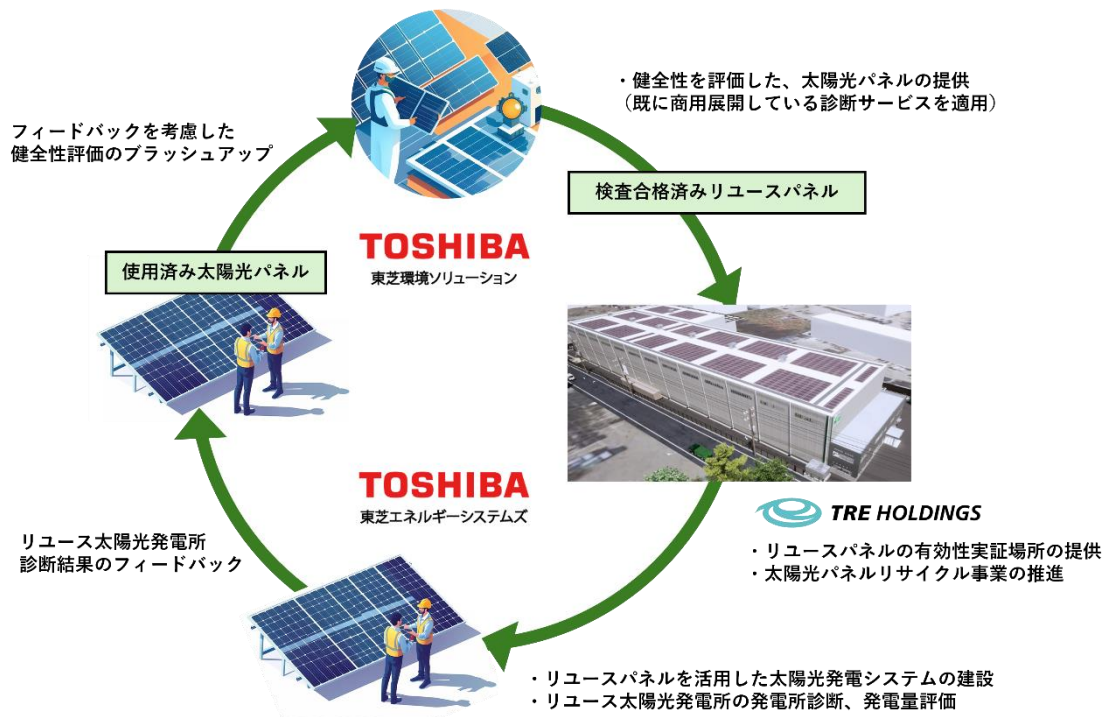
・健全性を評価した、太陽光パネルの提供
（既に商用展開している診断サービスを適用）

フィードバックを考慮した
健全性評価のブラッシュアップ

検査合格済みリユースパネル

TOSHIBA
東芝環境ソリューション

使用済み太陽光パネル

TOSHIBA
東芝エネルギーシステムズ

TRE HOLDINGS

・リユースパネルの有効性実証場所の提供
・太陽光パネルリサイクル事業の推進

リユース太陽光発電所
診断結果のフィードバック

・リユースパネルを活用した太陽光発電システムの建設
・リユース太陽光発電所の発電所診断、発電量評価